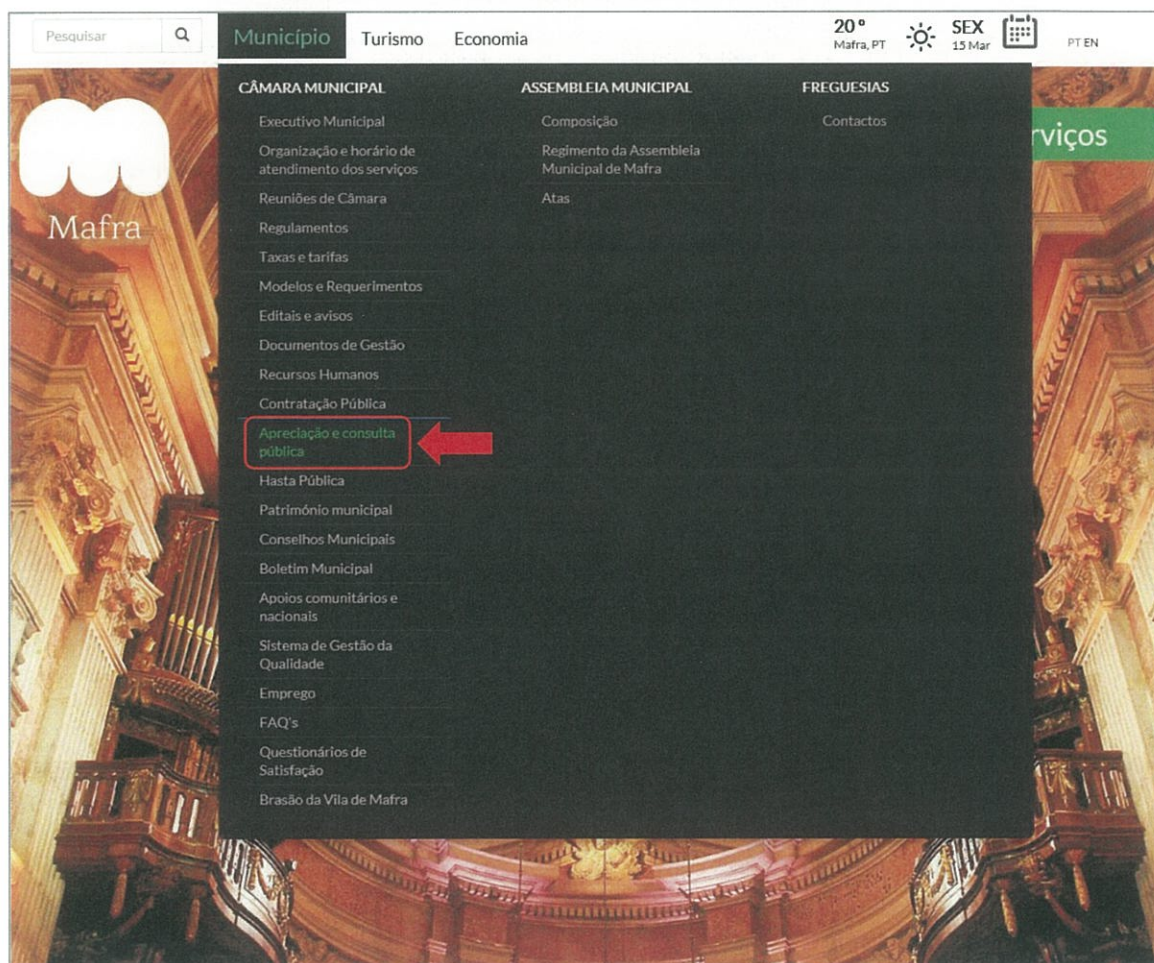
Pesquisar

Município Turismo Economia

20° Mafra, PT

SEX 15 Mar

PT EN

Mafra

rviços

CÂMARA MUNICIPAL

Executivo Municipal

Organização e horário de atendimento dos serviços

Reuniões de Câmara

Regulamentos

Taxas e tarifas

Modelos e Requerimentos

Editais e avisos

Documentos de Gestão

Recursos Humanos

Contratação Pública

Apreciação e consulta pública

Hasta Pública

Património municipal

Conselhos Municipais

Boletim Municipal

Apoios comunitários e nacionais

Sistema de Gestão da Qualidade

Emprego

FAQ's

Questionários de Satisfação

Brasão da Vila de Mafra

ASSEMBLEIA MUNICIPAL

Composição

Regimento da Assembleia Municipal de Mafra

Atas

FREGUESIAS

Contactos